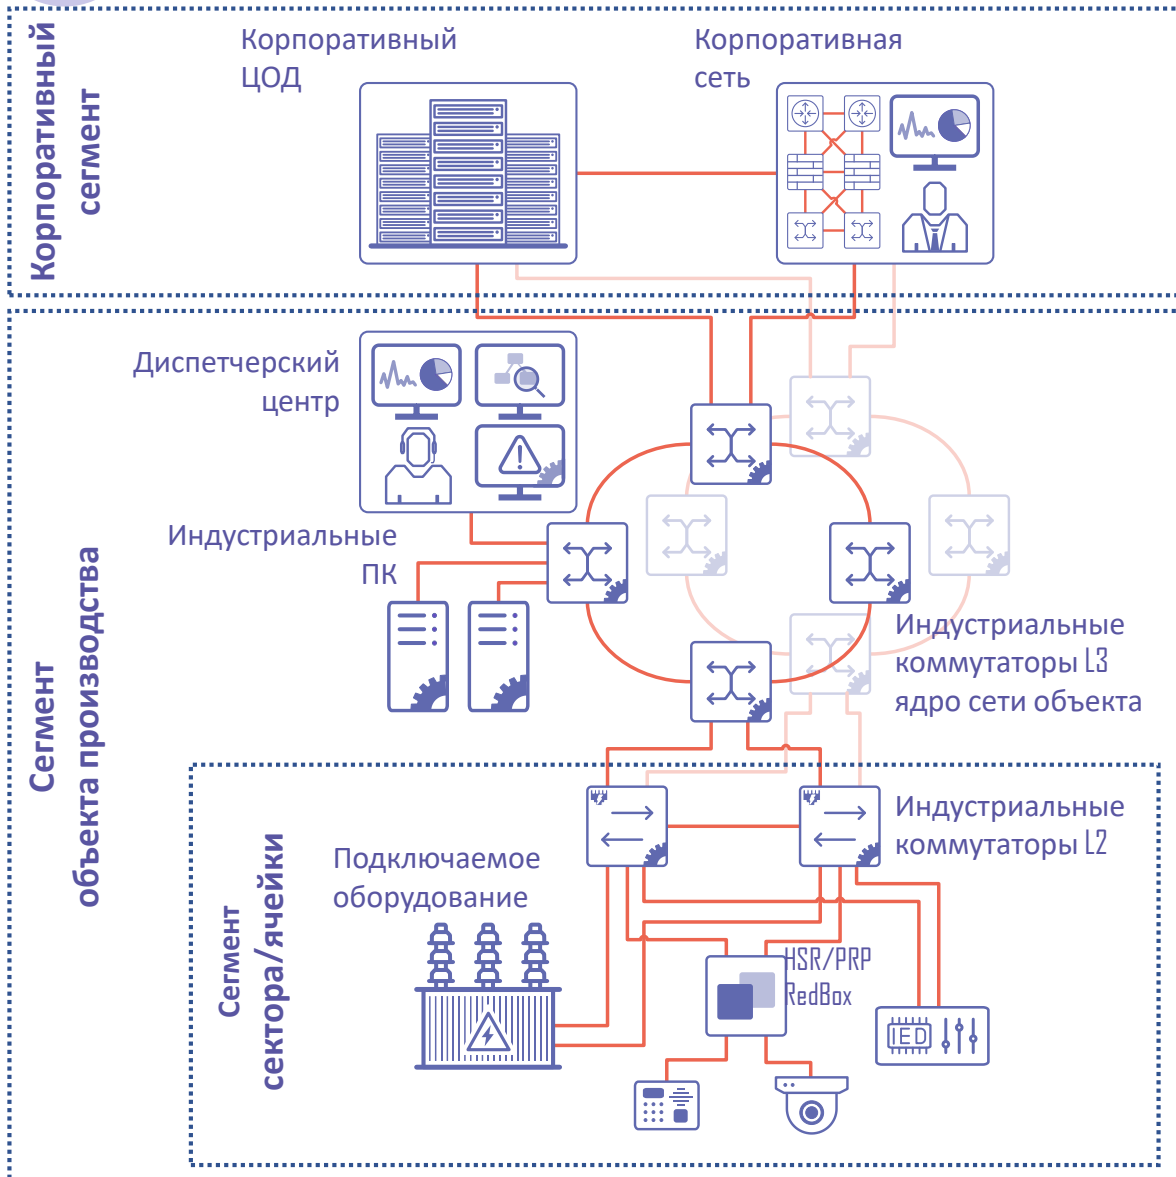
Корпоративный сегмент

Корпоративный ЦОД

Корпоративная сеть

Сегмент объекта производства

Диспетчерский центр

Индустриальные ПК

Индустриальные коммутаторы L3 ядро сети объекта

Сегмент сектора/ячейки

Индустриальные коммутаторы L2

Подключаемое оборудование

HSR/PRP RedBox

IED